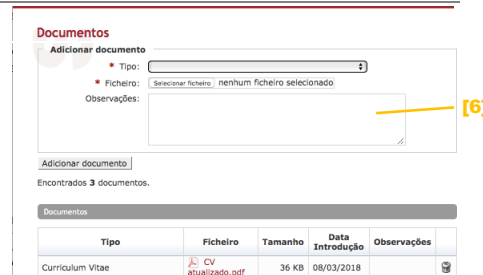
Documentos

Adicionar documento

* Tipo:

* Ficheiro: Selecionar ficheiro nenhum ficheiro selecionado

Observações:

[6]

Adicionar documento

Encontrados 3 documentos.

Documentos

| Tipo | Ficheiro | Tamanho | Data Introdução | Observações | |
|---|---|---|---|---|---|
| Curriculum Vitae | CV atualizado.pdf | 36 KB | 08/03/2018 | | |